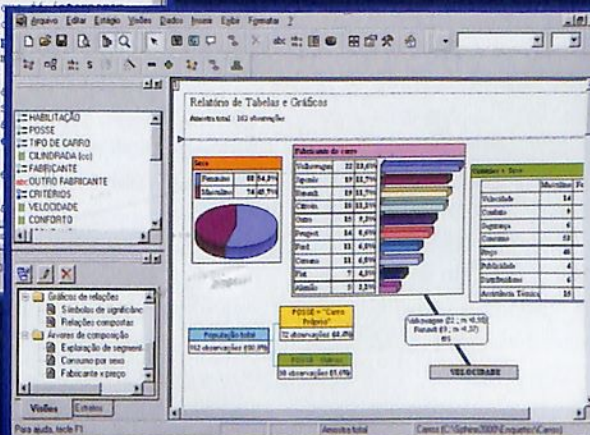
Arquivo Editar Estágio Visões Dados Inserir Exibir Formatar ?

HABILITAÇÃO
POSSE
TIPO DE CARRO
CILINDRADA (cc)
FABRICANTE
OUTRO FABRICANTE
CRITÉRIOS
VELOCIDADE
CONFORTO

Gráficos de relações
Símbolos de significânc
Relações compostas
Árvores de composição
Explicação de segment
Consumo por sexo
Fabricante x preço

Visões Estratos

Relatório de Tabelas e Gráficos
Amostra total : 162 observações

Sexo
| Feminino | 88 | 54,3% |
| Masculino | 74 | 45,7% |

Fabricante do carro
| Volkswagen | 22 | 13,6% |
| Renault | 19 | 11,7% |
| Citroën | 18 | 11,1% |
| Outro | 15 | 9,3% |
| Peugeot | 14 | 8,6% |
| Ford | 11 | 6,8% |
| Fiat | 7 | 4,3% |
| Alemão | 5 | 3,1% |

Critérios x Sexo
| | Masculino | Fe |
|---|---|---|
| Velocidade | 14 | |
| Conforto | | |
| Segurança | | |
| Consumo | 53 | |
| Preço | 40 | |
| Publicidade | | |
| Confiabilidade | | |
| Assistência Técnica | 15 | |

População total
162 observações (100,0%)

POSSE = "Carro Próprio"
72 observações (44,4%)

POSSE = "Outros"
90 observações (55,6%)

Volkswagen (22 ; m =0,58)
Renault (19 ; m =0,37)
VELOCIDADE

Para ajuda, tecle F1 Amostra total Carros (C:\Sphinx2000\Enquetes\Carros)